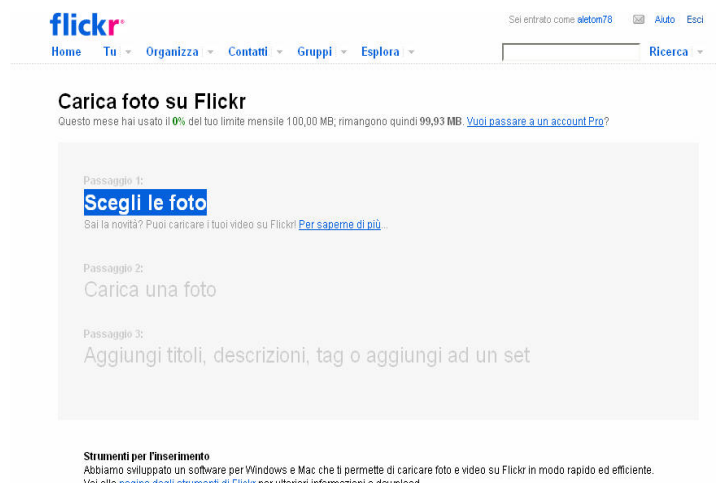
flickr

Sei entrato come aletom78 Aiuto Esci

Home Tu Organizza Contatti Gruppi Esplora Ricerca

Carica foto su Flickr

Questo mese hai usato il 0% del tuo limite mensile 100,00 MB; rimangono quindi 99,93 MB. Vuoi passare a un account Pro?

Passaggio 1:

Scegli le foto

Sai la novità? Puoi caricare i tuoi video su Flickr! Per saperne di più...

Passaggio 2:

Carica una foto

Passaggio 3:

Aggiungi titoli, descrizioni, tag o aggiungi ad un set

Strumenti per l'inserimento

Abbiamo sviluppato un software per Windows e Mac che ti permette di caricare foto e video su Flickr in modo rapido ed efficiente.

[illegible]